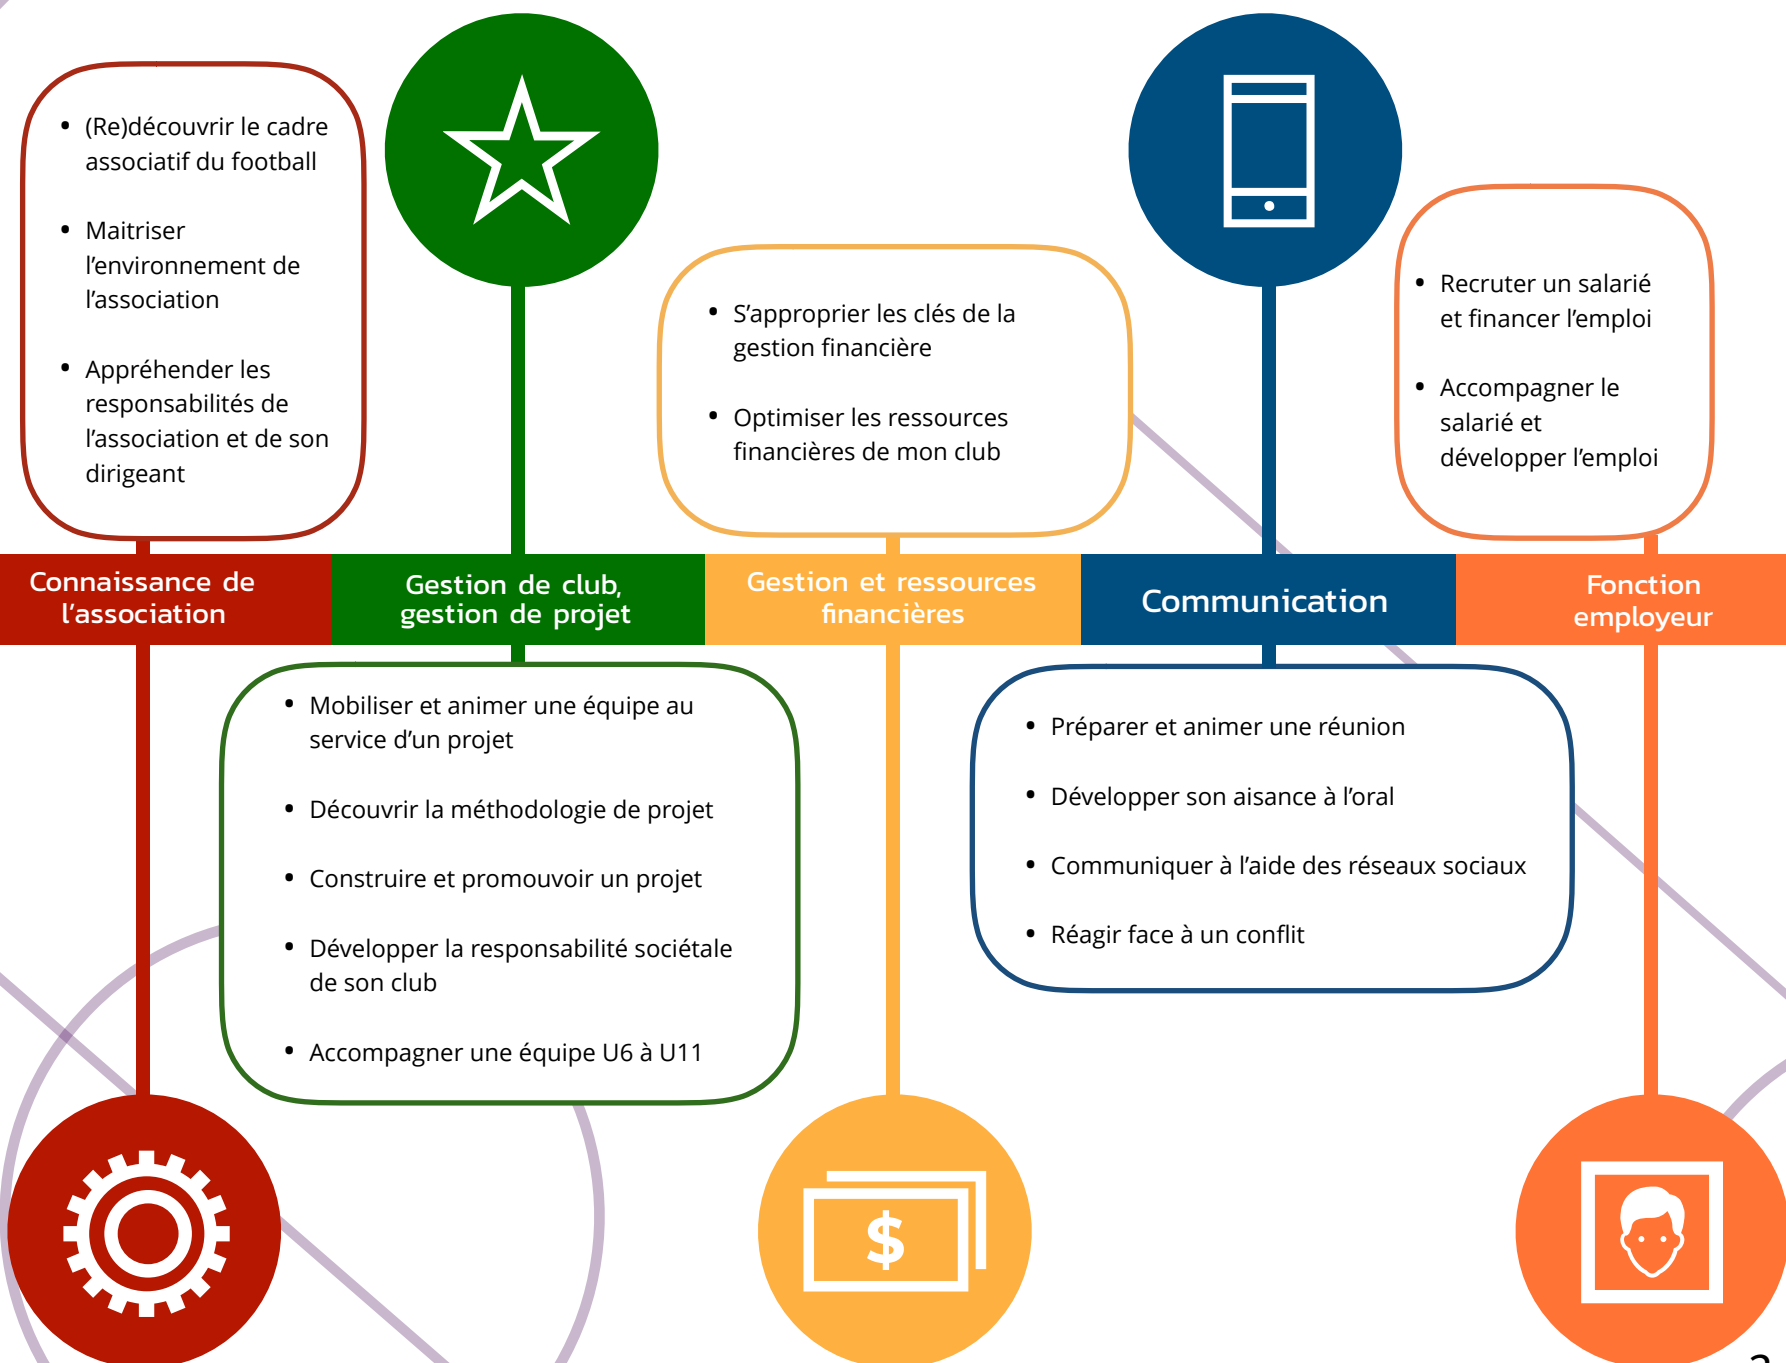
• (Re)découvrir le cadre associatif du football

• Maitriser l'environnement de l'association

• Appréhender les responsabilités de l'association et de son dirigeant

• S'approprier les clés de la gestion financière

• Optimiser les ressources financières de mon club

• Recruter un salarié et financer l'emploi

• Accompagner le salarié et développer l'emploi

Connaissance de l'association

Gestion de club, gestion de projet

Gestion et ressources financières

Communication

Fonction employeur

• Mobiliser et animer une équipe au service d'un projet

• Découvrir la méthodologie de projet

• Construire et promouvoir un projet

• Développer la responsabilité sociétale de son club

• Accompagner une équipe U6 à U11

• Préparer et animer une réunion

• Développer son aisance à l'oral

• Communiquer à l'aide des réseaux sociaux

• Réagir face à un conflit

$

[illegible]